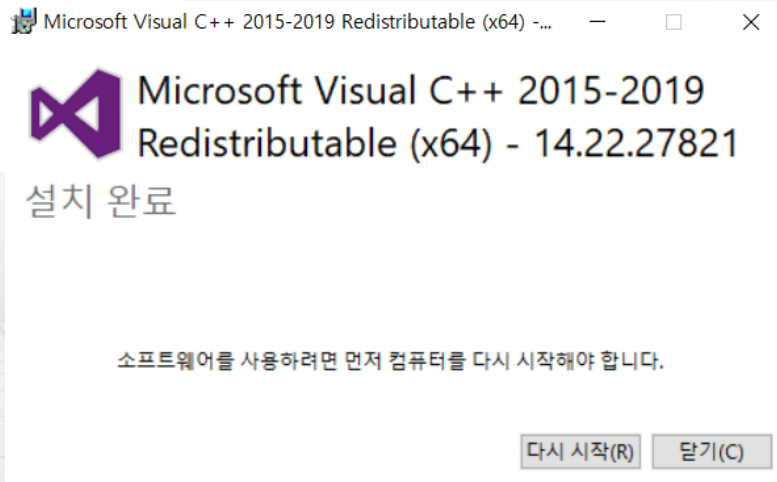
Microsoft Visual C++ 2015-2019 Redistributable (x64) -...

Microsoft Visual C++ 2015-2019 Redistributable (x64) - 14.22.27821

설치 완료

소프트웨어를 사용하려면 먼저 컴퓨터를 다시 시작해야 합니다.

다시 시작(R)

닫기(C)